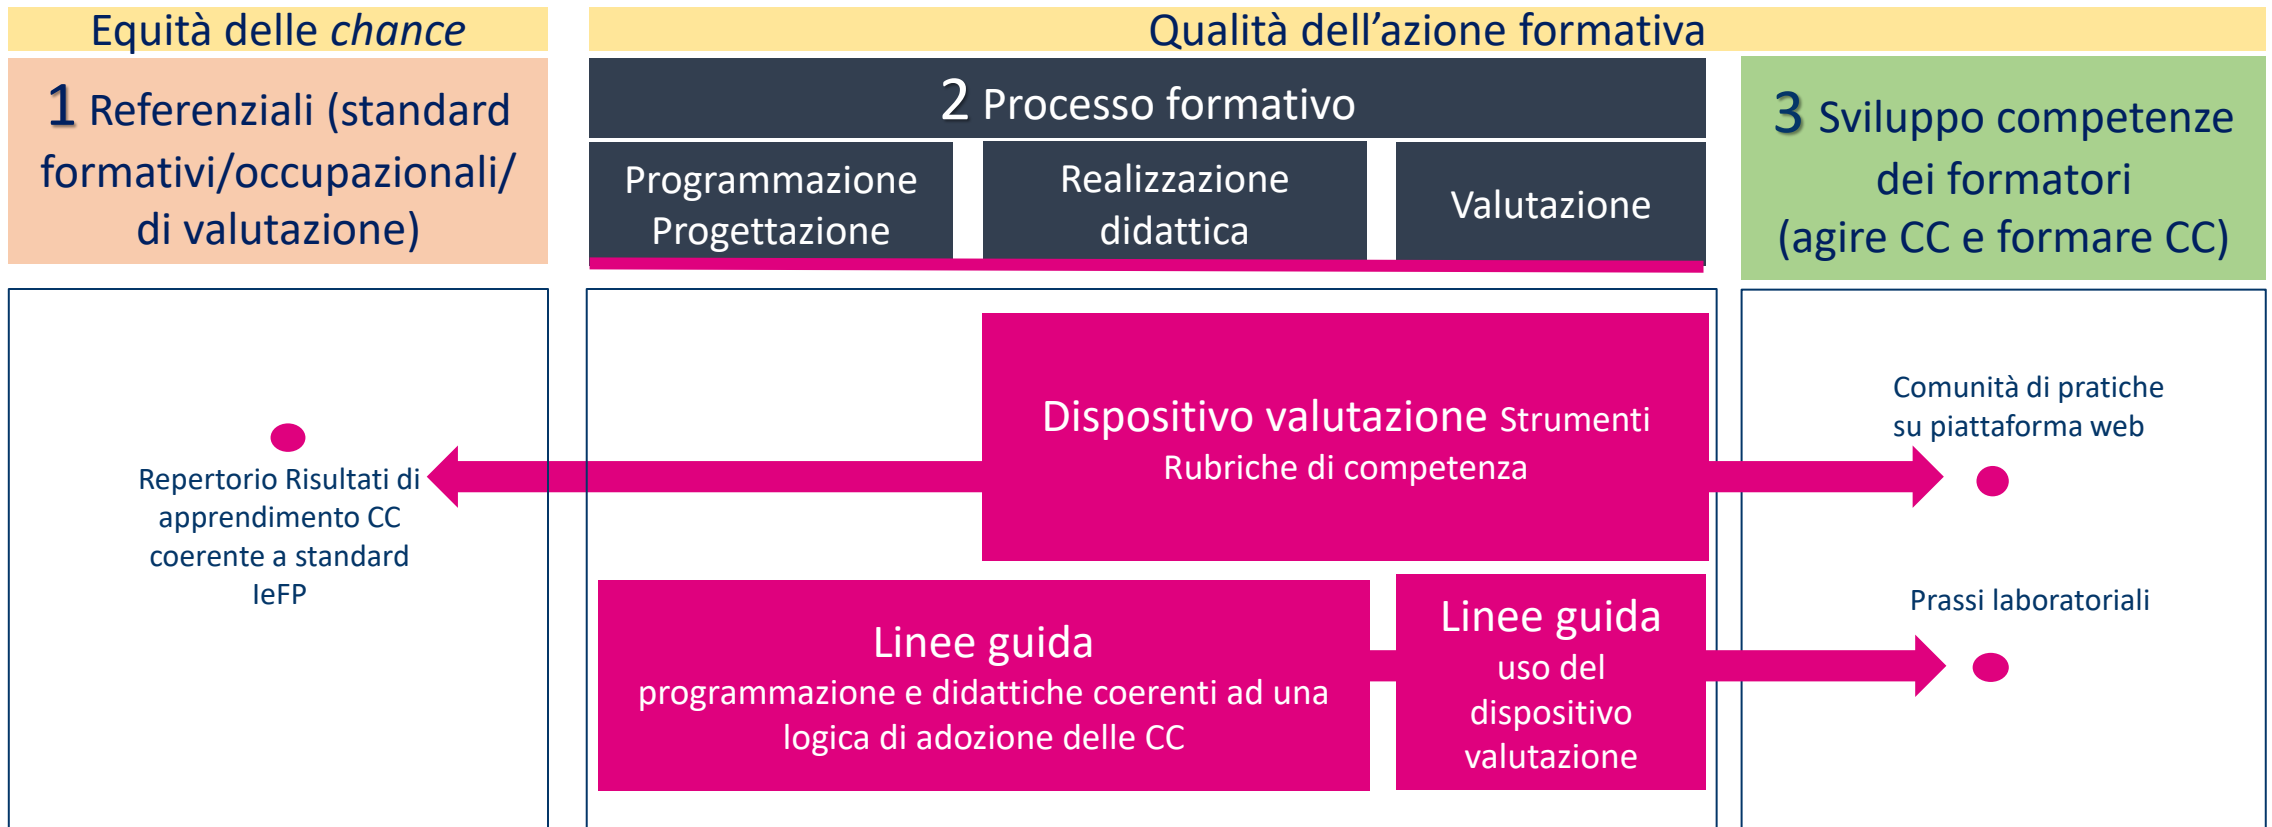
Equità delle *chance*

Qualità dell’azione formativa

1 Referenziali (standard formativi/occupazionali/ di valutazione)

2 Processo formativo

Programmazione Progettazione

Realizzazione didattica

Valutazione

3 Sviluppo competenze dei formatori (agire CC e formare CC)

Dispositivo valutazione Strumenti Rubriche di competenza

Repertorio Risultati di apprendimento CC coerente a standard IeFP

Comunità di pratiche su piattaforma web

Prassi laboratoriali

Linee guida programmazione e didattiche coerenti ad una logica di adozione delle CC

Linee guida uso del dispositivo valutazione